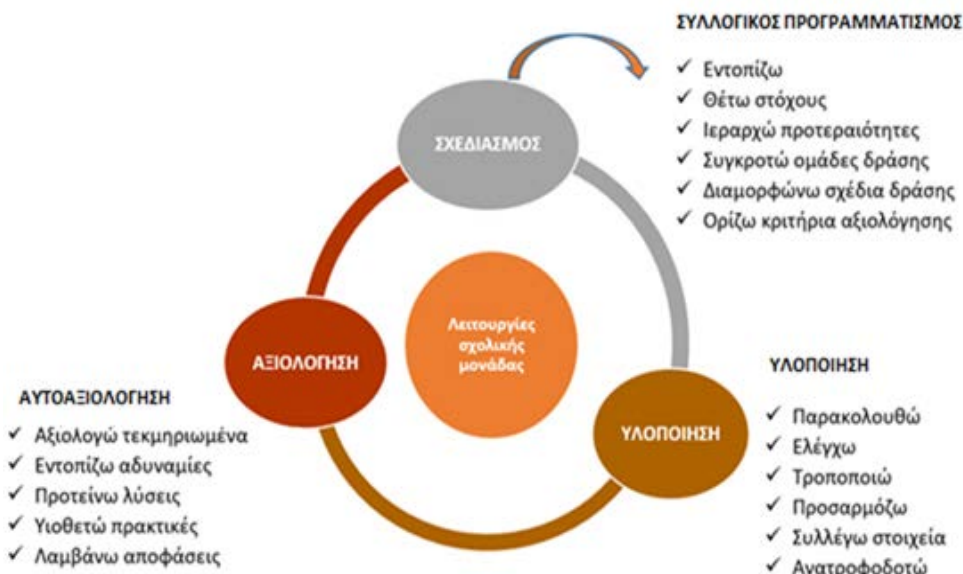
ΣΥΛΛΟΓΙΚΟΣ ΠΡΟΓΡΑΜΜΑΤΙΣΜΟΣ

✓ Εντοπίζω
✓ Θέτω στόχους
✓ Ιεραρχώ προτεραιότητες
✓ Συγκροτώ ομάδες δράσης
✓ Διαμορφώνω σχέδια δράσης
✓ Ορίζω κριτήρια αξιολόγησης

ΣΧΕΔΙΑΣΜΟΣ

Λειτουργίες σχολικής μονάδας

ΑΞΙΟΛΟΓΗΣΗ

ΥΛΟΠΟΙΗΣΗ

ΑΥΤΟΑΞΙΟΛΟΓΗΣΗ

✓ Αξιολογώ τεκμηριωμένα
✓ Εντοπίζω αδυναμίες
✓ Προτείνω λύσεις
✓ Υιοθετώ πρακτικές
✓ Λαμβάνω αποφάσεις

ΥΛΟΠΟΙΗΣΗ

✓ Παρακολουθώ
✓ Ελέγχω
✓ Τροποποιώ
✓ Προσαρμόζω
✓ Συλλέγω στοιχεία
✓ Ανατροφοδοτώ